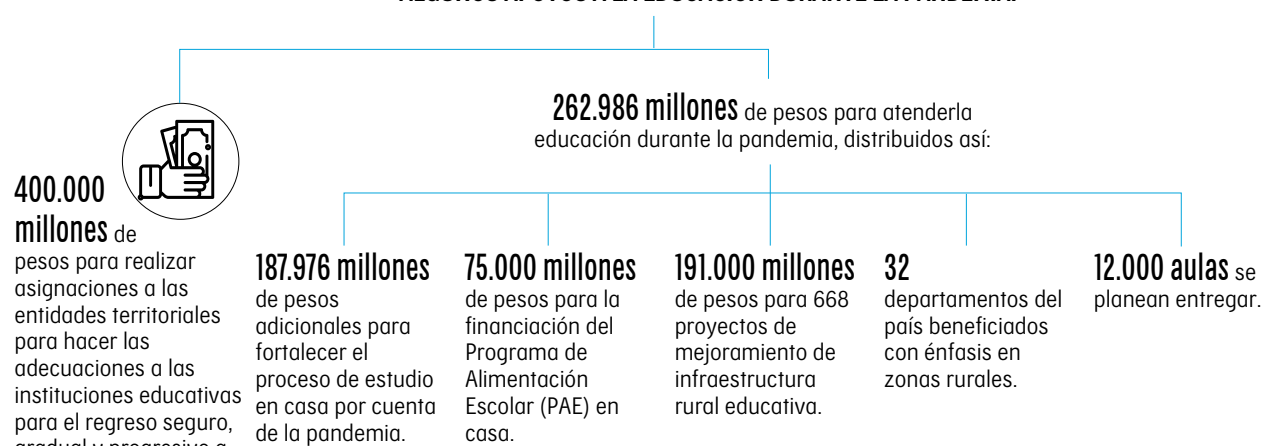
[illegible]

262.986 millones de pesos para atenderla educación durante la pandemia, distribuidos así:

400.000 millones de pesos para realizar asignaciones a las entidades territoriales para hacer las adecuaciones a las instituciones educativas para el regreso seguro, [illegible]

187.976 millones de pesos adicionales para fortalecer el proceso de estudio en casa por cuenta de la pandemia.

75.000 millones de pesos para la financiación del Programa de Alimentación Escolar (PAE) en casa.

191.000 millones de pesos para 668 proyectos de mejoramiento de infraestructura rural educativa.

32 departamentos del país beneficiados con énfasis en zonas rurales.

12.000 aulas se planean entregar.